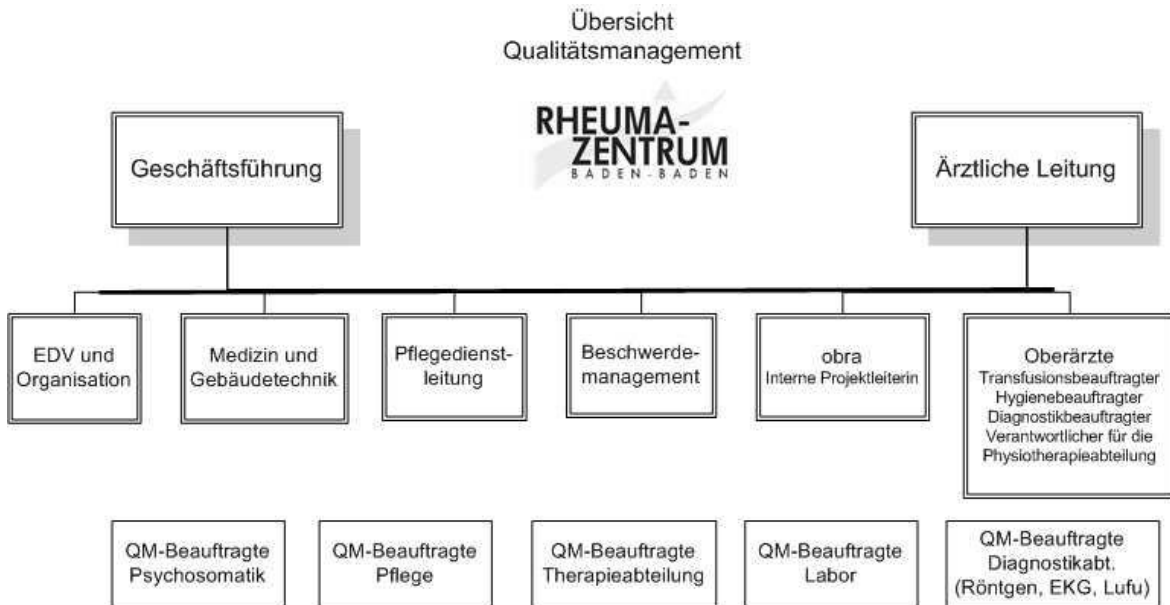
Übersicht
Qualitätsmanagement

RHEUMA-
ZENTRUM
BADEN-BADEN

Geschäftsführung

Ärztliche Leitung

EDV und Organisation

Medizin und Gebäudetechnik

Pflegedienstleitung

Beschwerdemanagement

obra
Interne Projektleiterin

Oberärzte
Transfusionsbeauftragter
Hygienebeauftragter
Diagnostikbeauftragter
Verantwortlicher für die Physiotherapieabteilung

QM-Beauftragte Psychosomatik

QM-Beauftragte Pflege

QM-Beauftragte Therapieabteilung

QM-Beauftragte Labor

QM-Beauftragte Diagnostikabt. (Röntgen, EKG, Lufu)